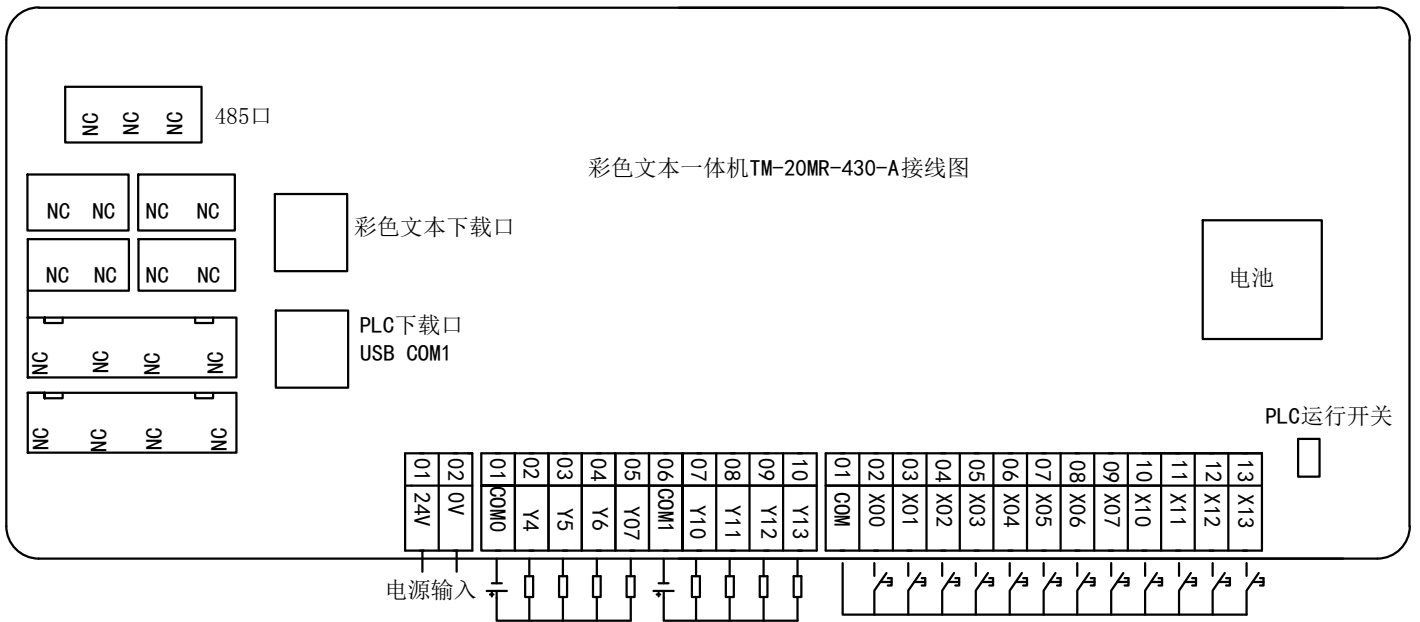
NC NC NC 485口

彩色文本一体机TM-20MR-430-A接线图

NC NC NC NC

NC NC NC NC

彩色文本下载口

电池

NC NC NC NC

PLC下载口
USB COM1

NC NC NC NC

PLC运行开关

| 01 | 02 |
|---|---|
| 24V | 0V |

| 01 | 02 | 03 | 04 | 05 | 06 | 07 | 08 | 09 | 10 |
|---|---|---|---|---|---|---|---|---|---|
| COM0 | Y4 | Y5 | Y6 | Y07 | COM1 | Y10 | Y11 | Y12 | Y13 |

| 01 | 02 | 03 | 04 | 05 | 06 | 07 | 08 | 09 | 10 | 11 | 12 | 13 |
|---|---|---|---|---|---|---|---|---|---|---|---|---|
| COM | X00 | X01 | X02 | X03 | X04 | X05 | X06 | X07 | X10 | X11 | X12 | X13 |

电源输入